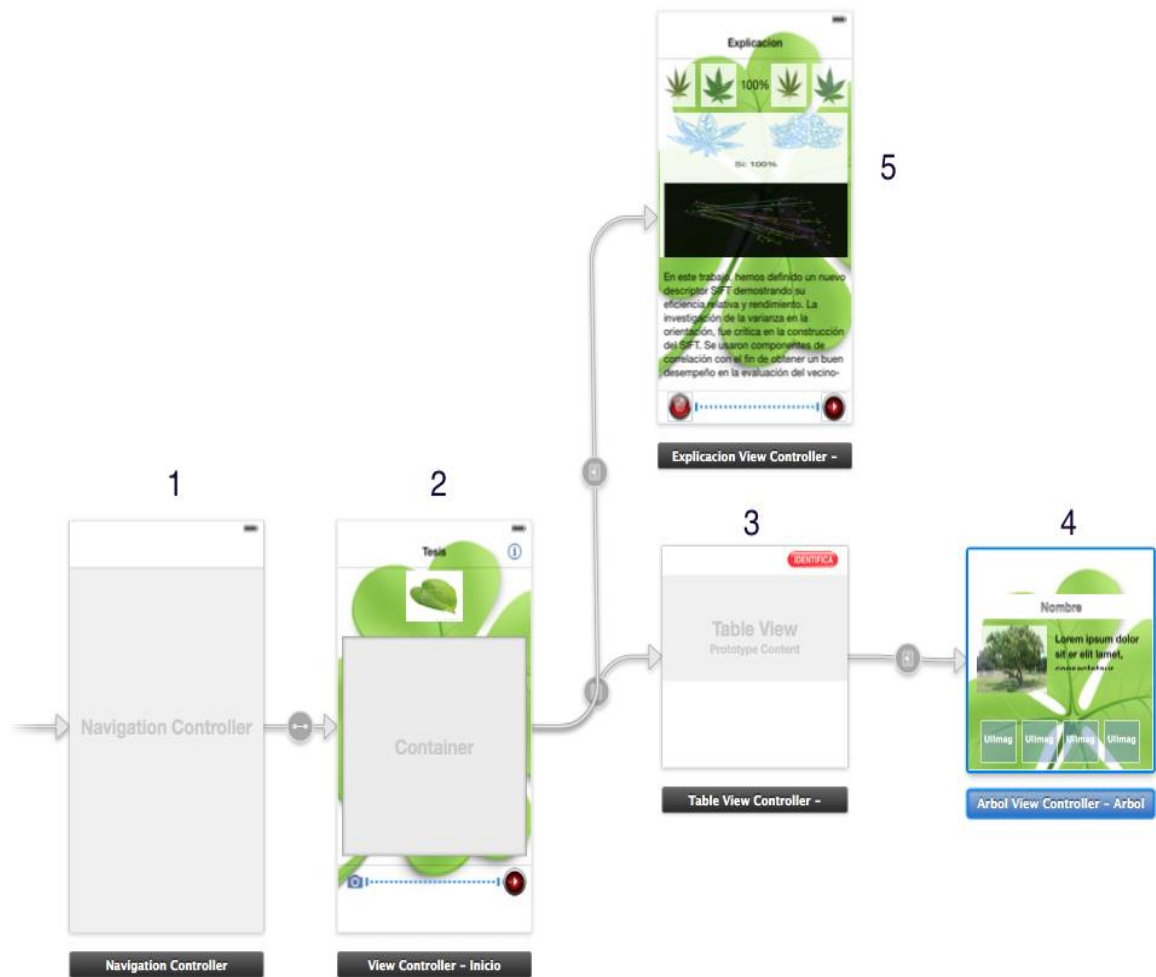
Explicacion

100%

Si: 100%

5

En este trabajo, hemos definido un nuevo descriptor SIFT demostrando su eficiencia relativa y rendimiento. La investigación de la varianza en la orientación, fue crítica en la construcción del SIFT. Se usaron componentes de correlación con el fin de obtener un buen desempeño en la evaluación del vecino-

Explicacion View Controller -

1

Navigation Controller

Navigation Controller

2

Tesis

Container

View Controller - Inicio

3

IDENTIFICA

Table View
Prototype Content

Table View Controller -

4

Nombre

Lorem ipsum dolor sit er elit lamet, consectetaur

UIImag UIImag UIImag UIImag

Arbol View Controller - Arbol